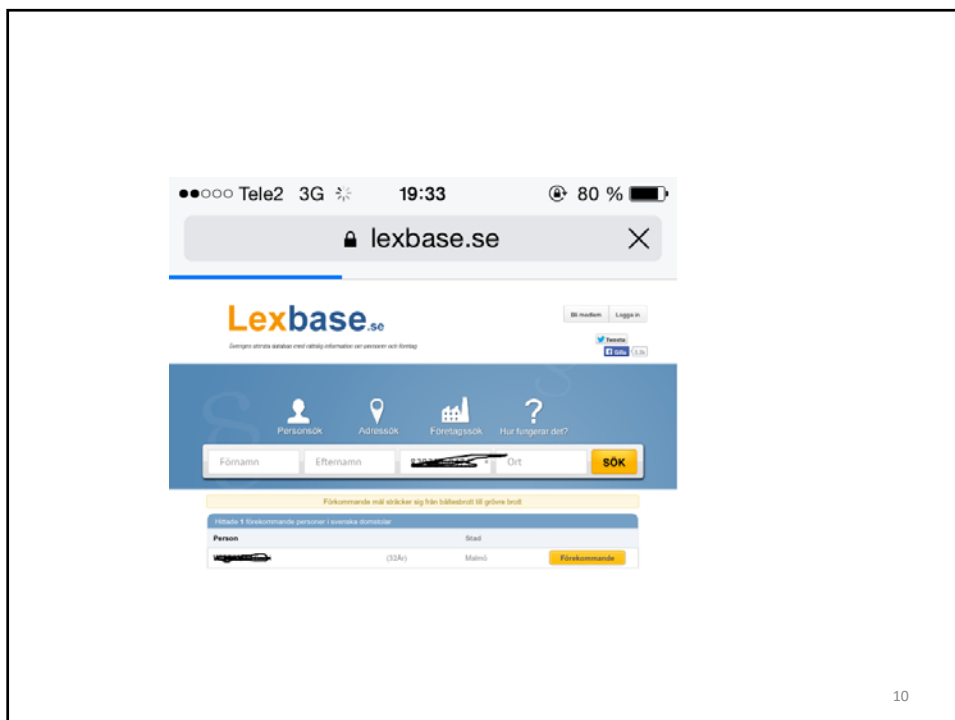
●●○○○ Tele2 3G 19:33 80 %

lexbase.se

Lexbase.se

Sveriges största databas med rättslig information om personer och företag

Bli medlem Logga in

Tweeta

Gilla 3,3k

Personsök Adressök Företagssök Hur fungerar det?

Förnamn Efternamn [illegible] Ort SÖK

Förkommande mål sträcker sig från bötesbrott till gröve brott

Hittade 1 förekommande personer i svenska domstolar

| Person | | Stad | |
|---|---|---|---|
| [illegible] | (32År) | Malmö | Förekommande |

10